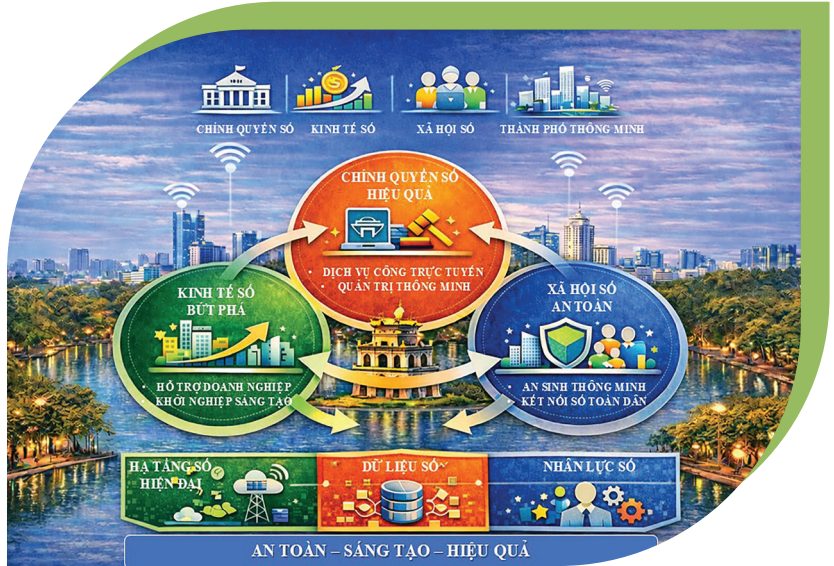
CHÍNH QUYỀN SỐ
KINH TẾ SỐ
XÃ HỘI SỐ
THÀNH PHỐ THÔNG MINH

CHÍNH QUYỀN SỐ HIỆU QUẢ
• DỊCH VỤ CÔNG TRỰC TUYẾN
• QUẢN TRỊ THÔNG MINH

KINH TẾ SỐ BỨT PHÁ
HỖ TRỢ DOANH NGHIỆP
KHỞI NGHIỆP SÁNG TẠO

XÃ HỘI SỐ AN TOÀN
AN SINH THÔNG MINH
KẾT NỐI SỐ TOÀN DÂN

HẠ TẦNG SỐ HIỆN ĐẠI
DỮ LIỆU SỐ
NHÂN LỰC SỐ

AN TOÀN – SÁNG TẠO – HIỆU QUẢ